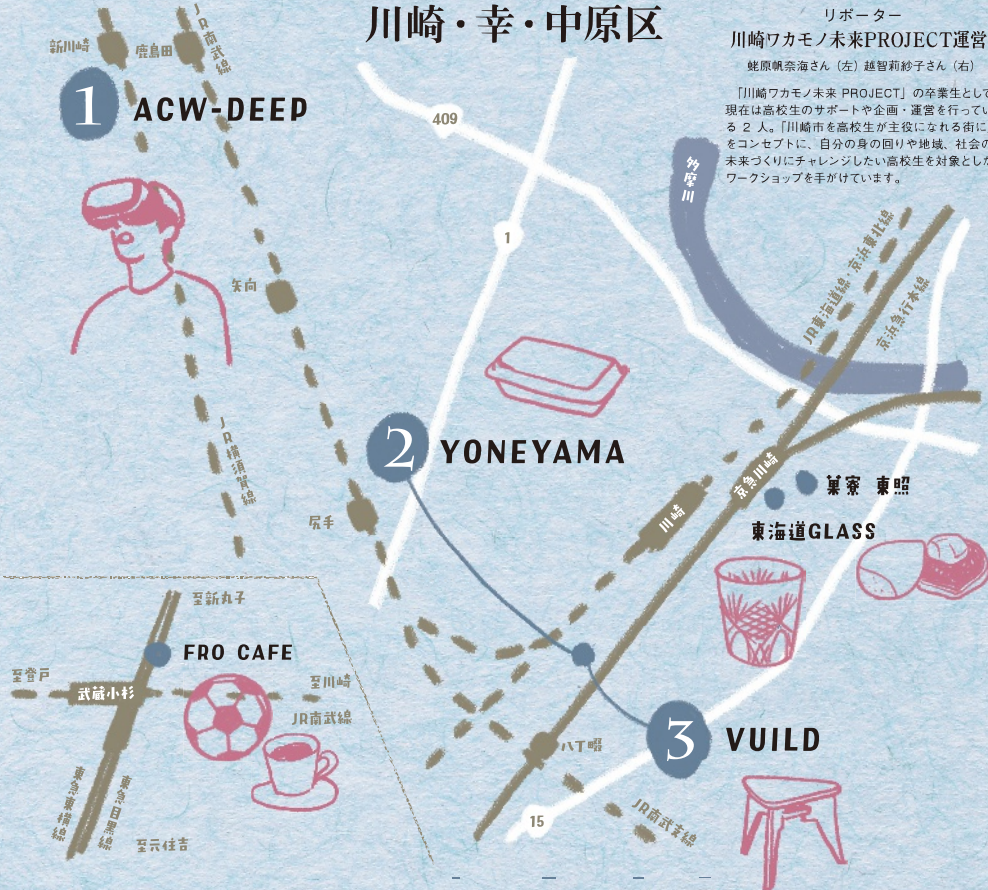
川崎・幸・中原区

リポーター
川崎ワカモノ未来PROJECT運営
蛯原帆奈海さん（左）越智莉紗子さん（右）

「川崎ワカモノ未来 PROJECT」の卒業生として現在は高校生のサポートや企画・運営を行っている２人。「川崎市を高校生が主役になれる街に」をコンセプトに、自分の身の回りや地域、社会の未来づくりにチャレンジしたい高校生を対象としたワークショップを手がけています。

新川崎
鹿島田
JR南武線
1 ACW-DEEP
矢向
JR横須賀線
尻手
409
1
多摩川
JR東海道線・京浜東北線
京急本線
2 YONEYAMA
川崎
京急川崎
菓寮 東照
東海道GLASS
八丁畷
3 VUILD
15
JR南武支線
至新丸子
FRO CAFE
至登戸
武蔵小杉
至川崎
JR南武線
東急東横線
東急目黒線
至元住吉